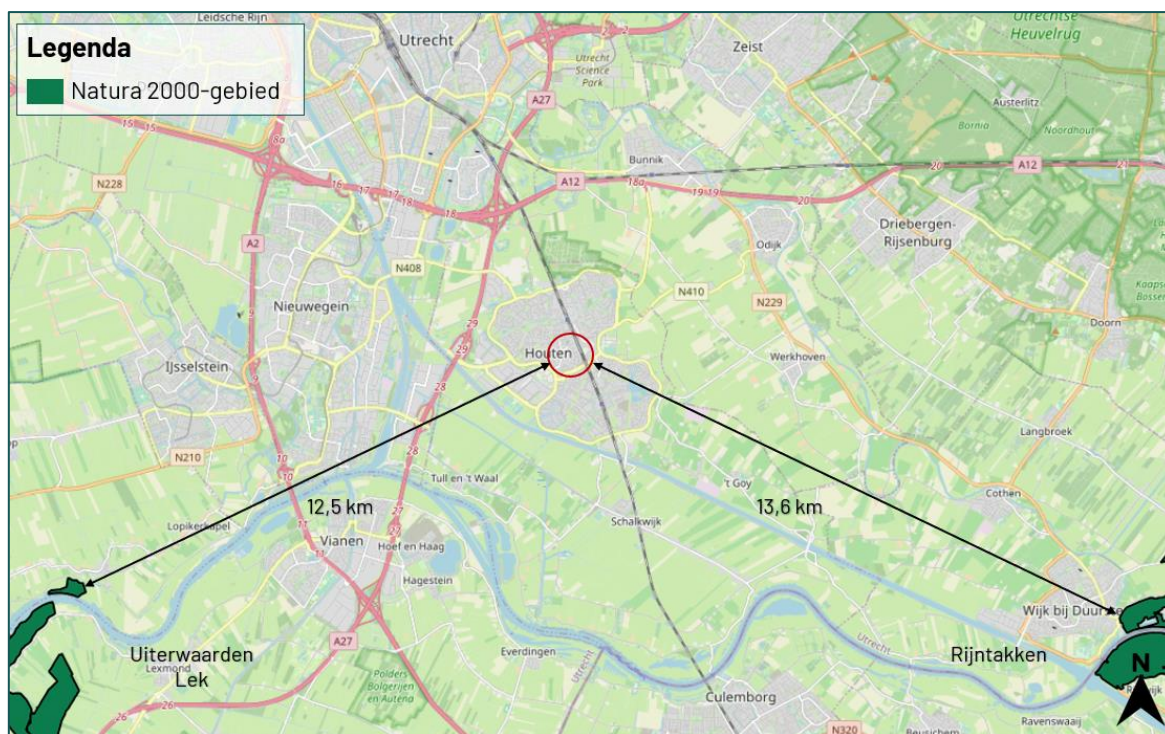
Legenda

Natura 2000-gebied

Leidsche Rijn

Utrecht

Zeist

Utrechtse Heuvelrug

Utrecht Science Park

A27

Austerlitz

Bornia

Noordhout

15

N228

8a

16

17

18

A12

Bunnik

18a

19

20

A12

Driebergen-Rijsenburg

A2

N408

Odijk

N410

N229

Nieuwegein

29

Houten

Werkhoven

Doorn

Kaapse Bossen

IJsselstein

28

Langbroek

N210

10

Tull en 't Waal

't Goy

Cothen

12,5 km

13,6 km

Lopikerkapel

11

27

Schalkwijk

Vianen

Hoef en Haag

Hagestein

Wijk bij Duur

A27

Uiterwaarden Lek

Lexmond

Everdingen

Polders Bolgerijen en Autena

Rijntakken

N

26

Culemborg

N320

Ravenswaaij